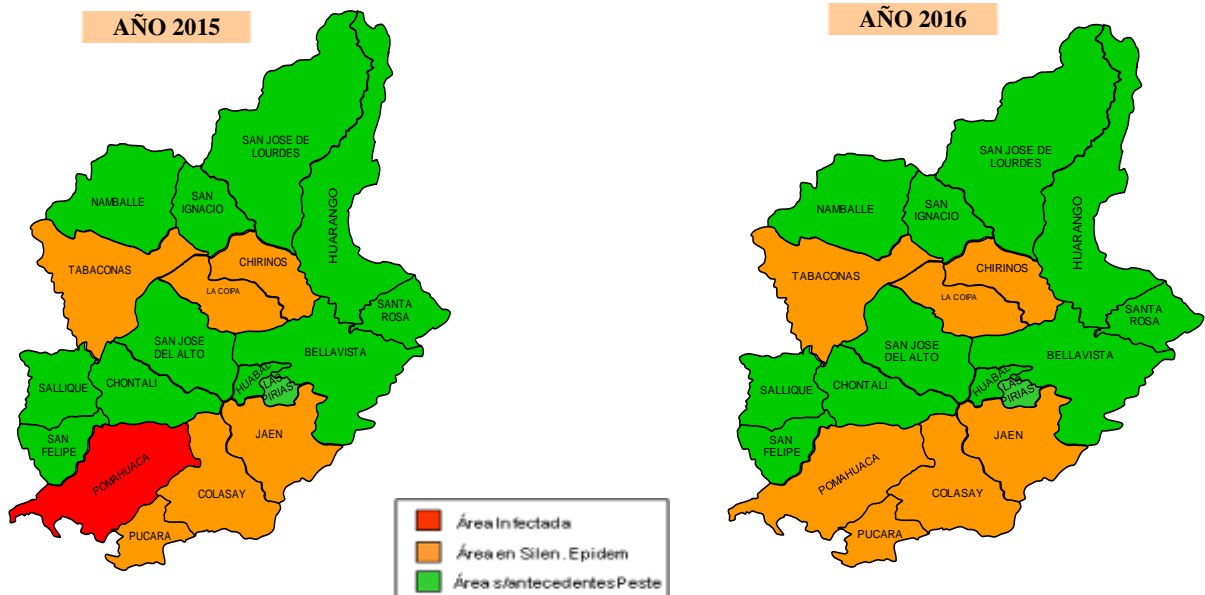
AÑO 2015

SAN JOSE DE LOURDES
NAMBALLE
SAN IGNACIO
HUARANGO
TABACONAS
CHIRINOS
LA COIPA
SANTA ROSA
SAN JOSE DEL ALTO
BELLAVISTA
SALLIQUE
CHONTALI
HUABAL
LAS PIRIAS
SAN FELIPE
JAEN
POMAHUACA
COLASAY
PUCARA

AÑO 2016

SAN JOSE DE LOURDES
NAMBALLE
SAN IGNACIO
HUARANGO
TABACONAS
CHIRINOS
LA COIPA
SANTA ROSA
SAN JOSE DEL ALTO
BELLAVISTA
SALLIQUE
CHONTALI
HUABAL
LAS PIRIAS
SAN FELIPE
JAEN
POMAHUACA
COLASAY
PUCARA

Área Infectada
Área en Silen. Epidem
Área s/antecedentes Peste